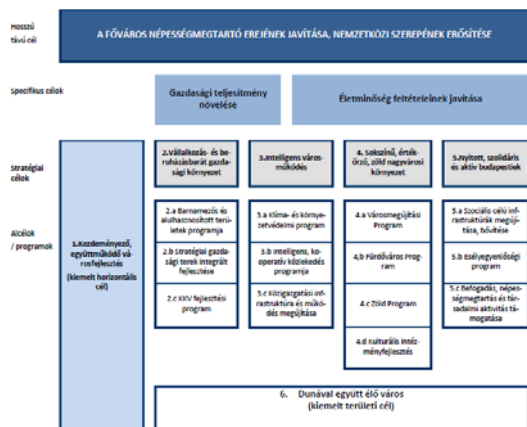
Hosszú távú cél

A FŐVÁROS NÉPESSÉGMEGTARTÓ EREJÉNEK JAVÍTÁSA, NEMZETKÖZI SZEREPÉNEK ERŐSÍTÉSE

Specifikus célok

Gazdasági teljesítmény növelése

Életminőség feltételeinek javítása

Stratégiai célok

2. Vállalkozás- és beruházásbarát gazdasági környezet

3. Intelligens városműködés

4. Sokszínű, értékőrző, zöld nagyvárosi környezet

5. Nyitott, szolidáris és aktív budapestiek

Alcélok / programok

1. Kezdeményező, együttműködő várospolitika (kiemelt horizontális cél)

2.a Barnamezős és alulhasznosított területek programja

2.b Stratégiai gazdasági terek integrált fejlesztése

2.c KKV fejlesztési program

3.a Klíma- és környezetvédelmi program

3.b Intelligens, kooperatív közlekedés programja

3.c Közigazgatási infrastruktúra és működés megújítása

4.a Városmegújítási Program

4.b Fürdőváros Program

4.c Zöld Program

4.d Kulturális intézményfejlesztés

5.a Szociális célú infrastruktúrák megújítása, bővítése

5.b Esélyegyenlőségi program

5.c Befogadás, népességmegtartás és társadalmi aktivitás támogatása

6. Dunával együtt élő város (kiemelt területi cél)